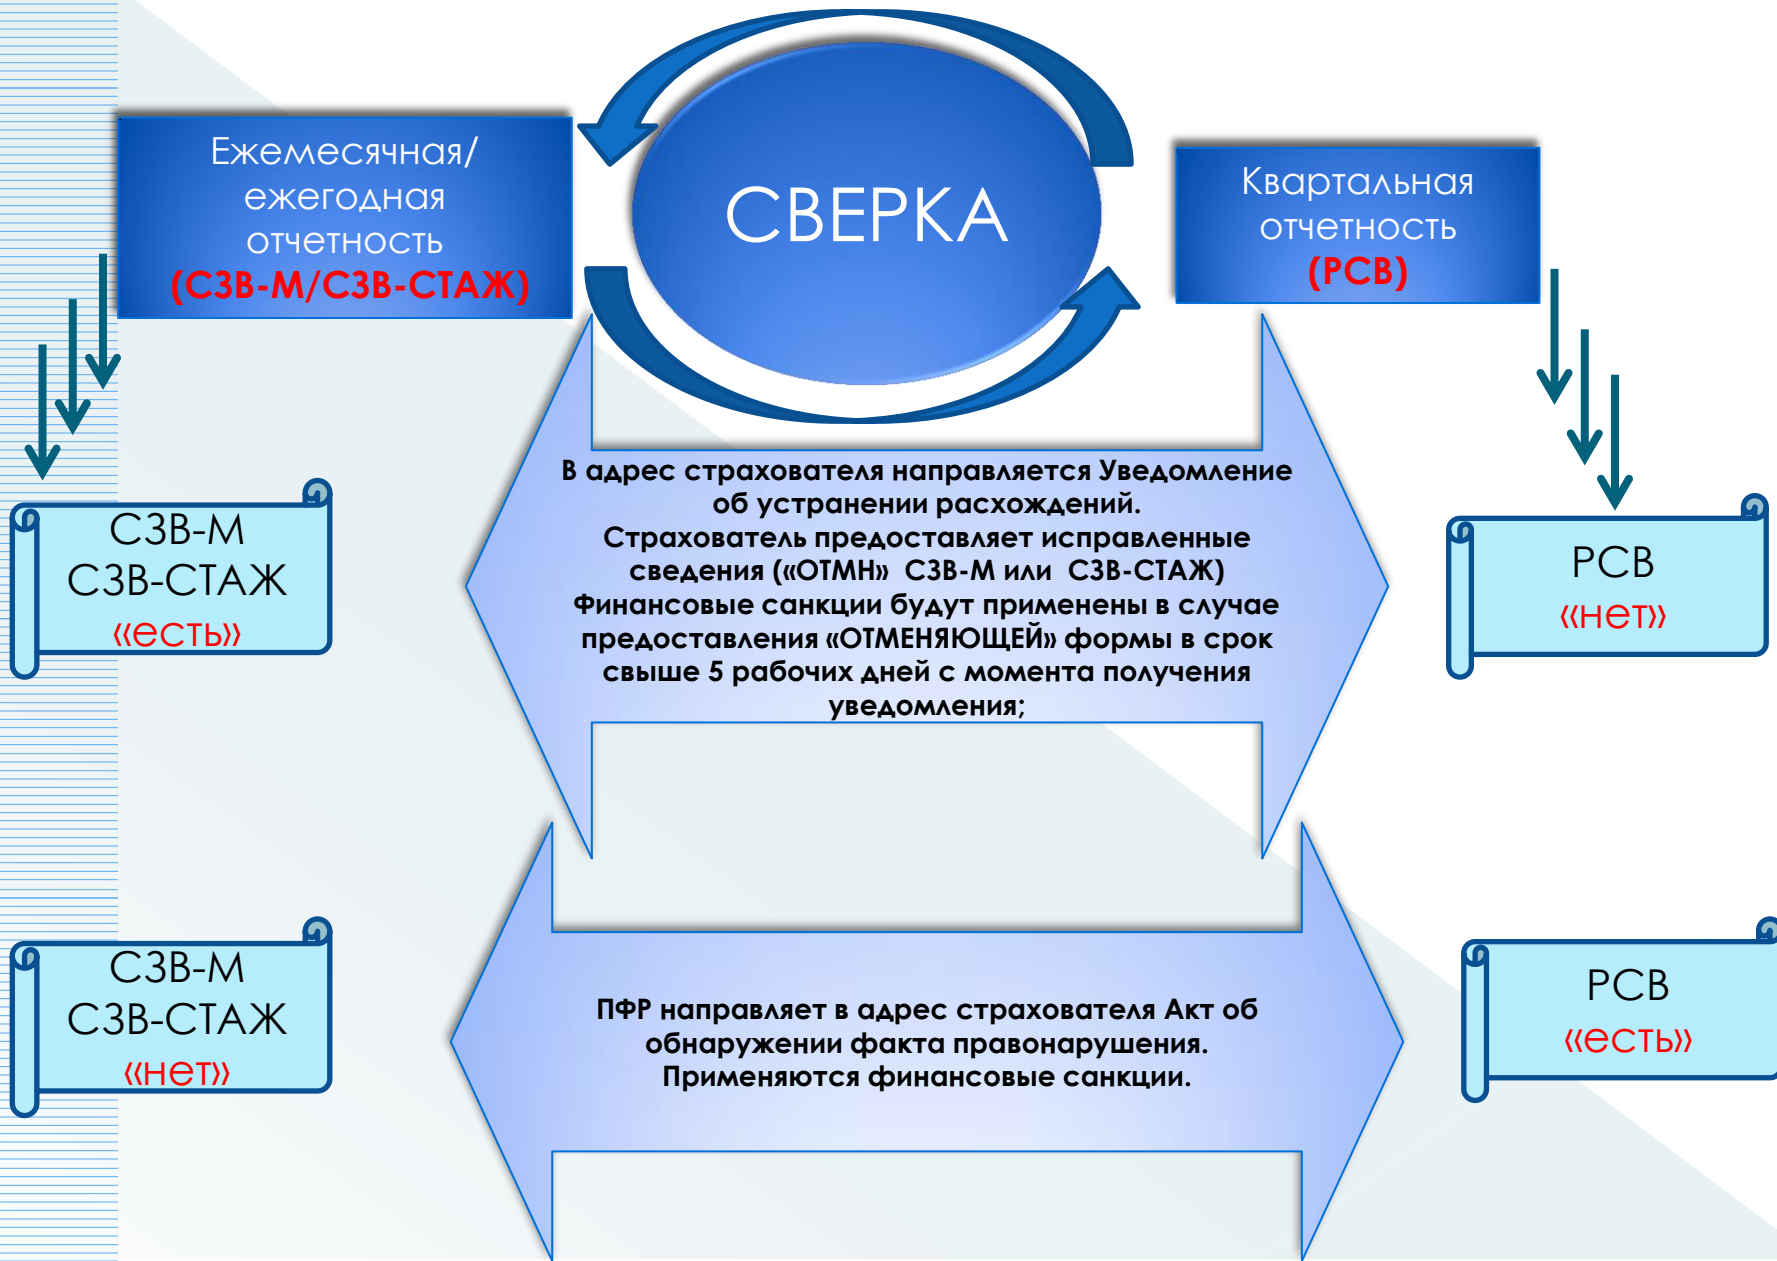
Ежемесячная/ ежегодная отчетность (СЗВ-М/СЗВ-СТАЖ)

СВЕРКА

Квартальная отчетность (РСВ)

СЗВ-М
СЗВ-СТАЖ
«есть»

В адрес страхователя направляется Уведомление об устранении расхождений.
Страхователь предоставляет исправленные сведения («ОТМН» СЗВ-М или СЗВ-СТАЖ)
Финансовые санкции будут применены в случае предоставления «ОТМЕНЯЮЩЕЙ» формы в срок свыше 5 рабочих дней с момента получения уведомления;

РСВ
«нет»

СЗВ-М
СЗВ-СТАЖ
«нет»

ПФР направляет в адрес страхователя Акт об обнаружении факта правонарушения.
Применяются финансовые санкции.

РСВ
«есть»